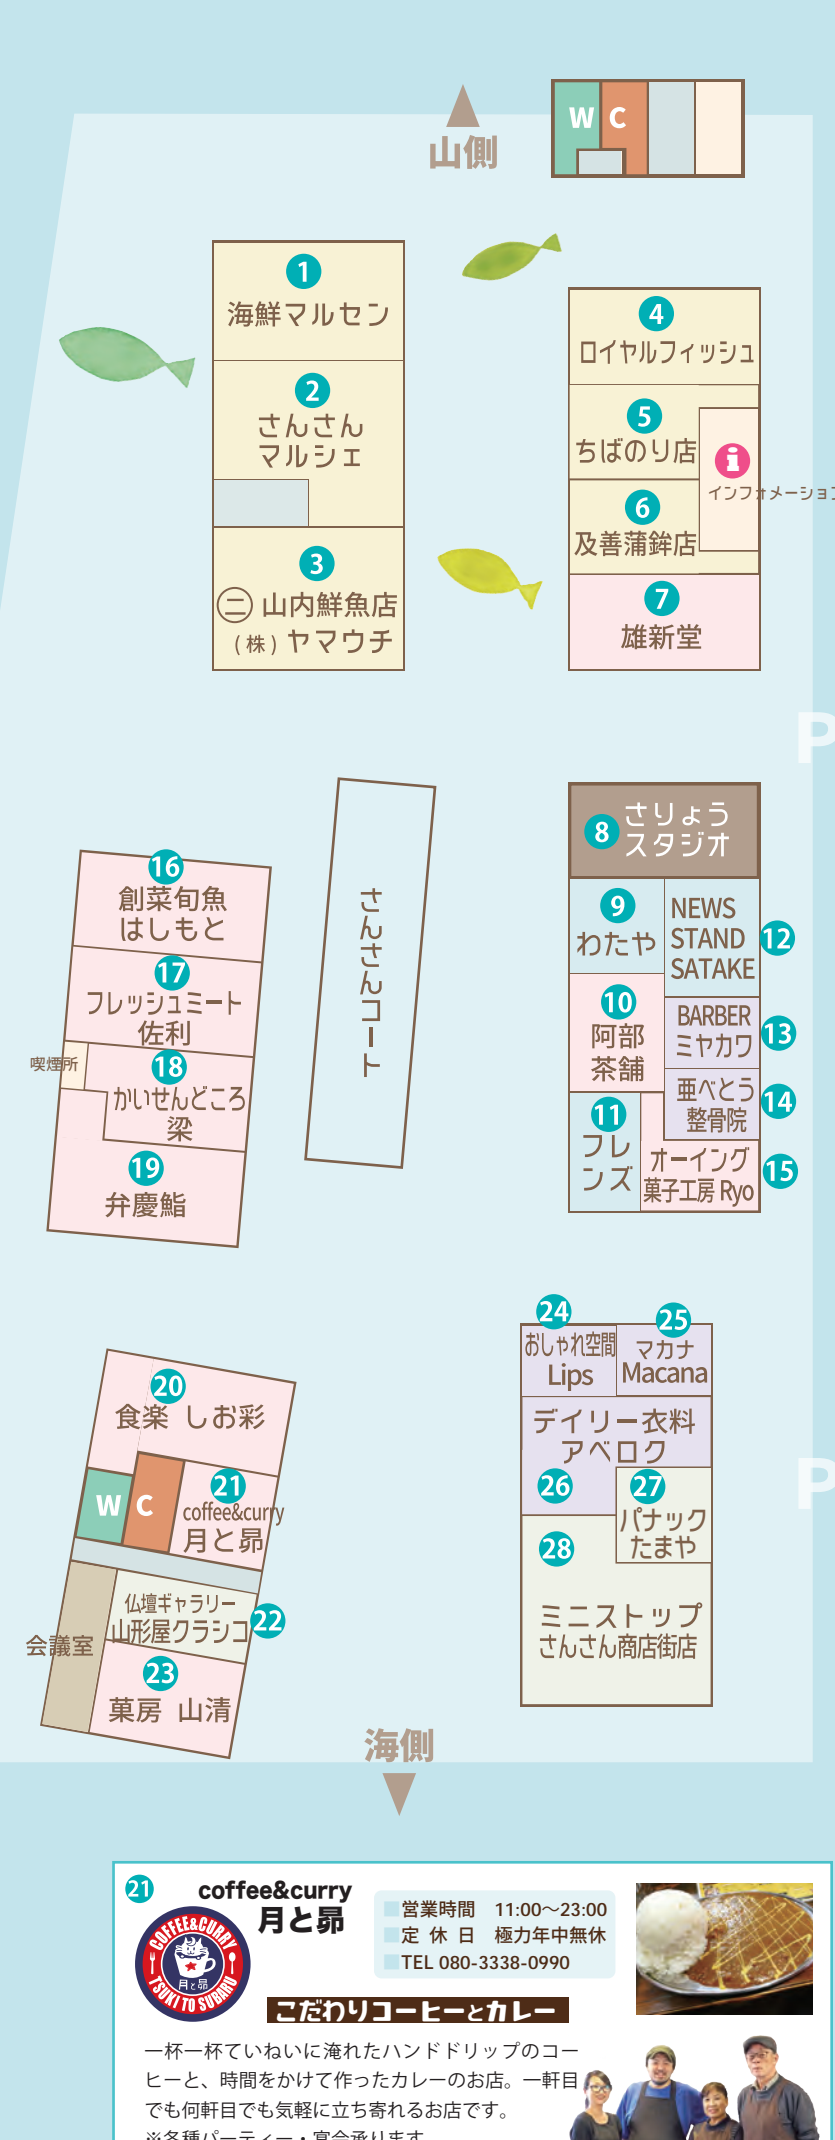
W C

山側

1
海鮮マルセン

2
さんさん
マルシェ

3
㊁ 山内鮮魚店
(株) ヤマウチ

4
ロイヤルフィッシュ

5
ちばのり店

6
及善蒲鉾店

インフォメーション

7
雄新堂

P

8
さりょう
スタジオ

9
わたや

NEWS
STAND
SATAKE
12

10
阿部
茶舗

BARBER
ミヤカワ
13

亜べとう
整骨院
14

11
フレ
ンズ

オーイング
菓子工房 Ryo
15

さんさんコート

16
創菜旬魚
はしもと

17
フレッシュミート
佐利

喫煙所

18
かいせんどころ
梁

19
弁慶鮨

24
おしゃれ空間
Lips

25
マカナ
Macana

デイリー衣料
アベロク
26

27
パナック
たまや

P

28
ミニストップ
さんさん商店街店

20
食楽 しお彩

W C

21
coffee&curry
月と昴

会議室

仏壇ギャラリー
山形屋クラシコ
22

23
菓房 山清

海側

21
coffee&curry
月と昴

COFFEE&CURRY
月と昴
TSUKI TO SUBARU

営業時間 11:00〜23:00
定 休 日 極力年中無休
TEL 080-3338-0990

こだわりコーヒーとカレー

一杯一杯ていねいに淹れたハンドドリップのコーヒーと、時間をかけて作ったカレーのお店。一軒目でも何軒目でも気軽に立ち寄れるお店です。
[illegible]